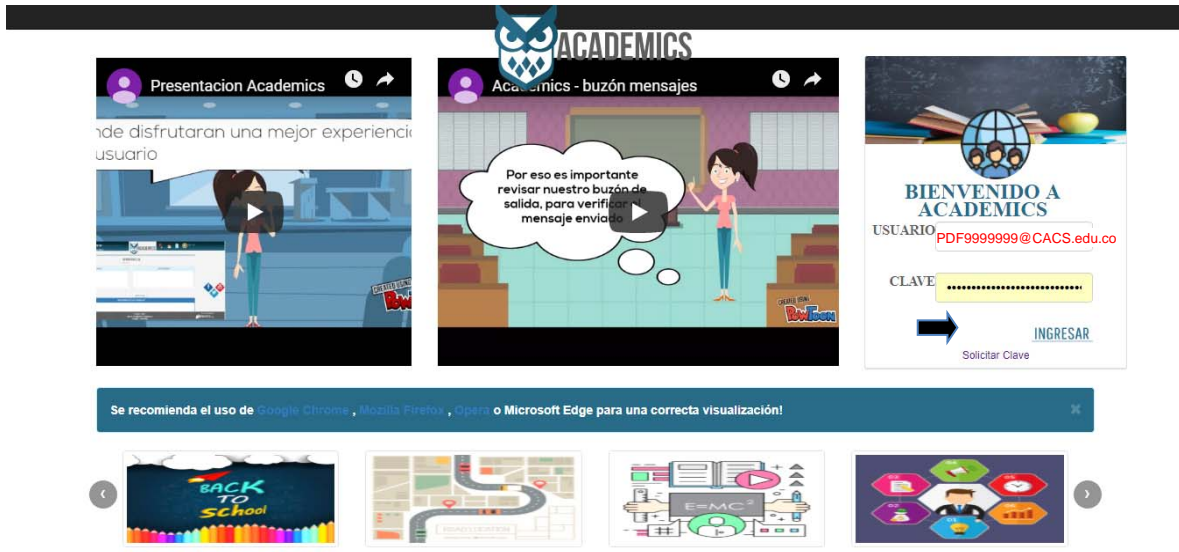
ACADEMICS

Presentacion Academics

nde disfrutaran una mejor experienci usuario

Academics - buzón mensajes

Por eso es importante revisar nuestro buzón de salida, para verificar el mensaje enviado

BIENVENIDO A ACADEMICS

USUARIO PDF9999999@CACS.edu.co

CLAVE ••••••••••••••••••••••••••••

INGRESAR

Solicitar Clave

Se recomienda el uso de Google Chrome , Mozilla Firefox , Opera o Microsoft Edge para una correcta visualización!

×

‹

BACK TO School

$E=MC^2$

›